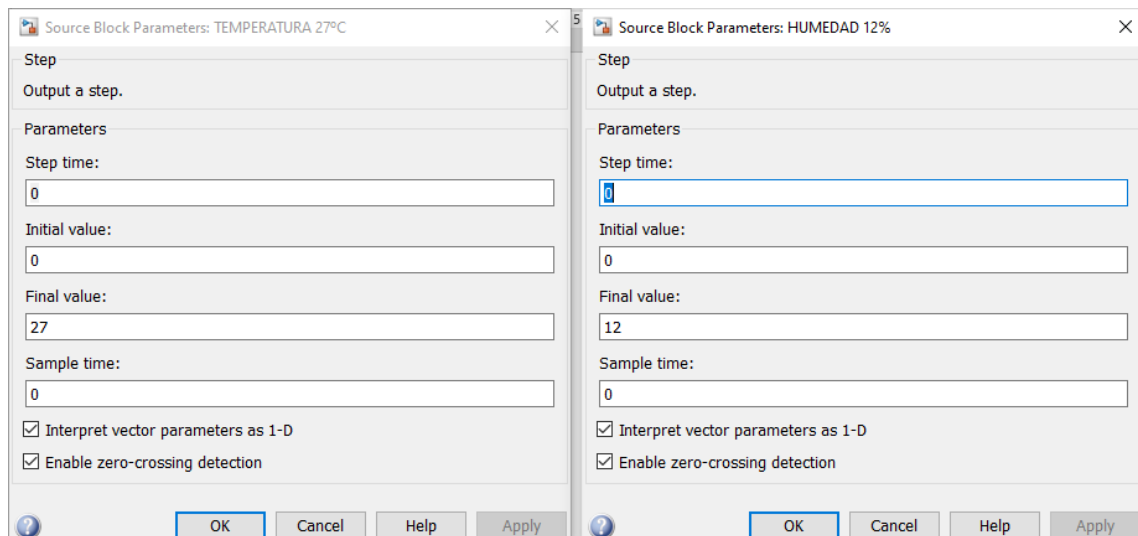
Source Block Parameters: TEMPERATURA 27ºC

Step
Output a step.

Parameters
Step time:
0
Initial value:
0
Final value:
27
Sample time:
0
☑ Interpret vector parameters as 1-D
☑ Enable zero-crossing detection

OK Cancel Help Apply

5

Source Block Parameters: HUMEDAD 12%

Step
Output a step.

Parameters
Step time:
0
Initial value:
0
Final value:
12
Sample time:
0
☑ Interpret vector parameters as 1-D
☑ Enable zero-crossing detection

OK Cancel Help Apply